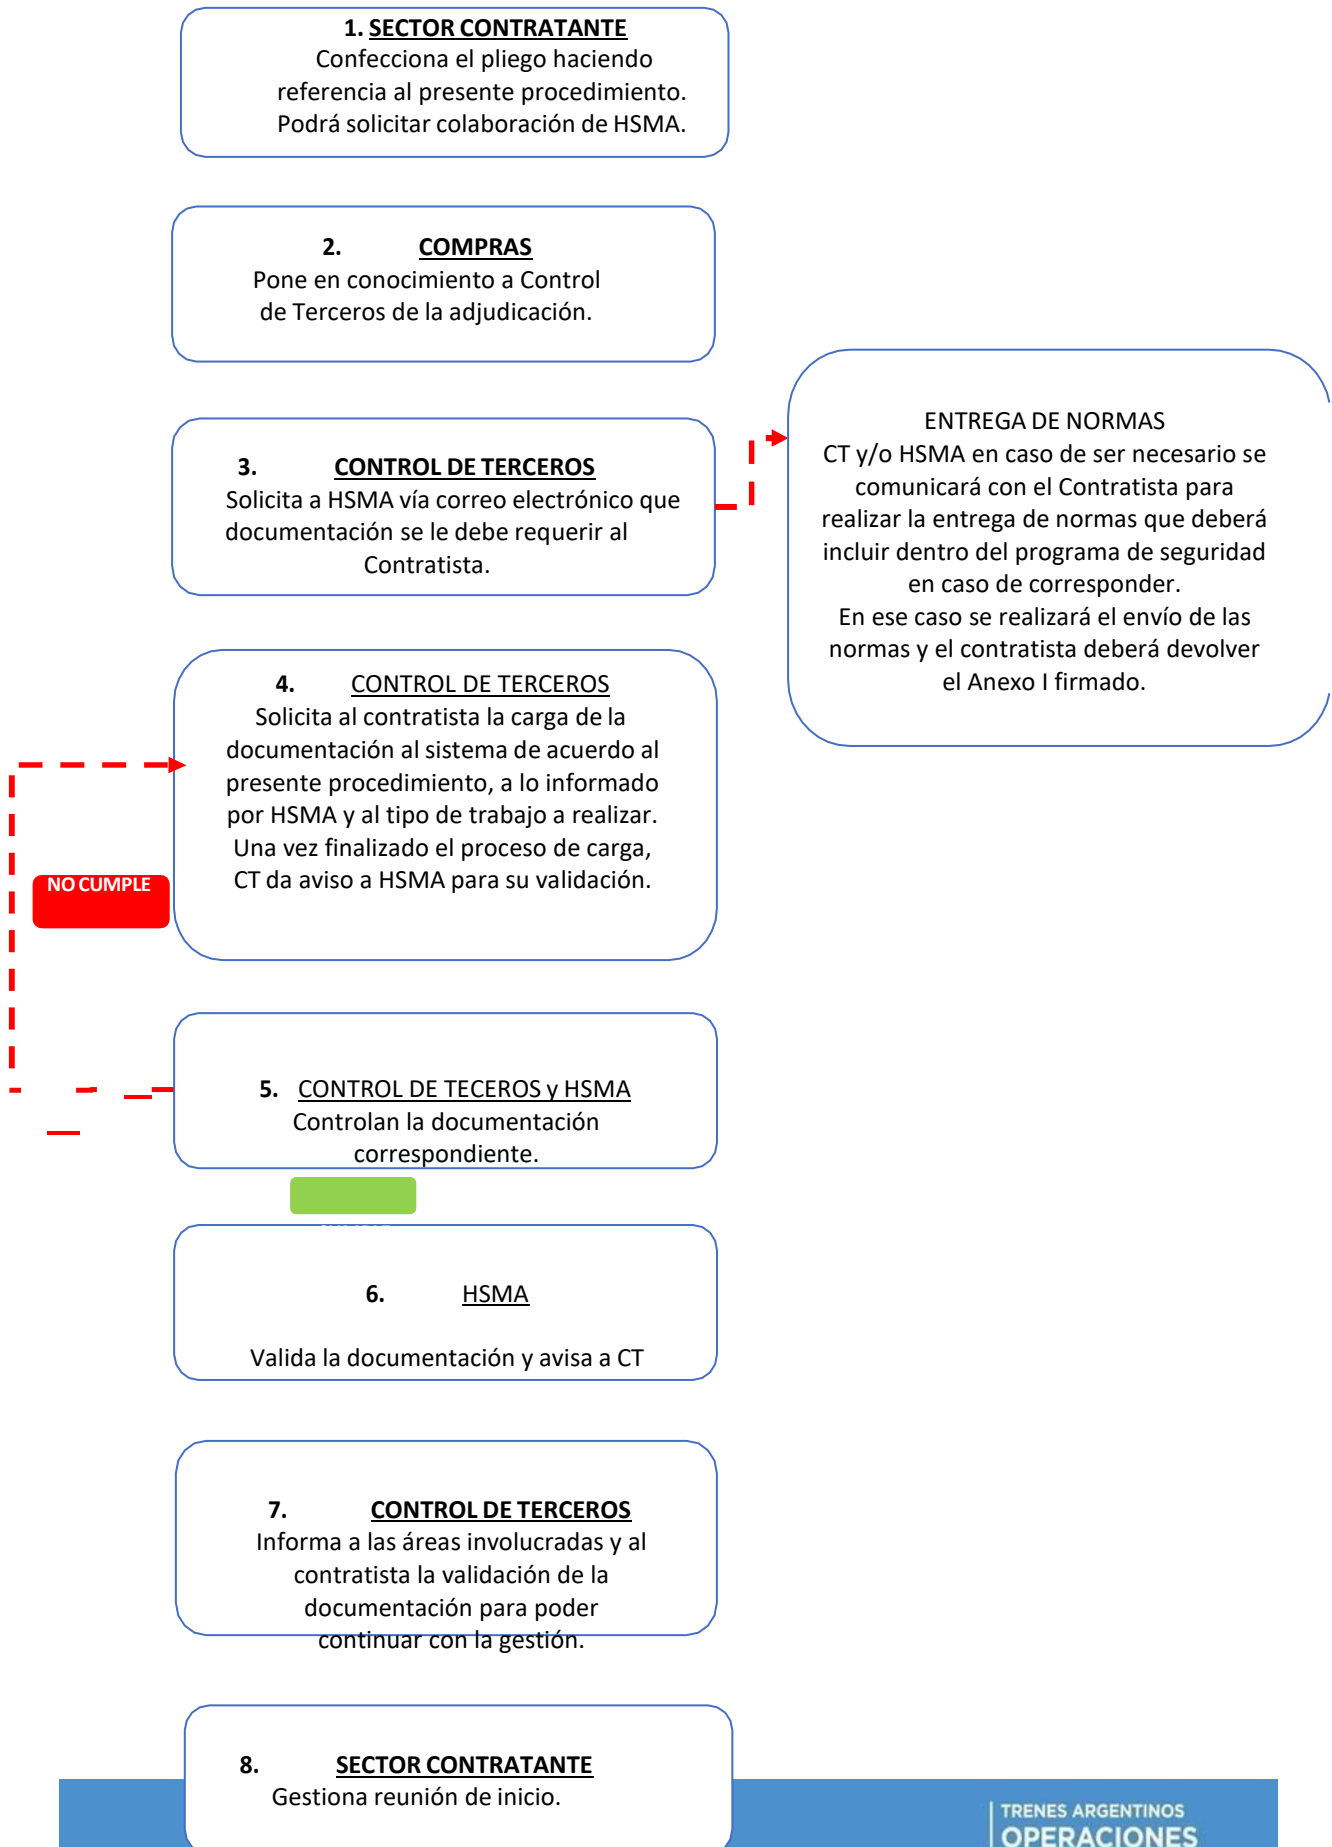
1. SECTOR CONTRATANTE
Confecciona el pliego haciendo referencia al presente procedimiento. Podrá solicitar colaboración de HSMA.

2. COMPRAS
Pone en conocimiento a Control de Terceros de la adjudicación.

3. CONTROL DE TERCEROS
Solicita a HSMA vía correo electrónico que documentación se le debe requerir al Contratista.

ENTREGA DE NORMAS
CT y/o HSMA en caso de ser necesario se comunicará con el Contratista para realizar la entrega de normas que deberá incluir dentro del programa de seguridad en caso de corresponder.
En ese caso se realizará el envío de las normas y el contratista deberá devolver el Anexo I firmado.

4. CONTROL DE TERCEROS
Solicita al contratista la carga de la documentación al sistema de acuerdo al presente procedimiento, a lo informado por HSMA y al tipo de trabajo a realizar. Una vez finalizado el proceso de carga, CT da aviso a HSMA para su validación.

NO CUMPLE

5. CONTROL DE TECEROS y HSMA
Controlan la documentación correspondiente.

6. HSMA
Valida la documentación y avisa a CT

7. CONTROL DE TERCEROS
Informa a las áreas involucradas y al contratista la validación de la documentación para poder continuar con la gestión.

8. SECTOR CONTRATANTE
Gestiona reunión de inicio.

TRENES ARGENTINOS
OPERACIONES